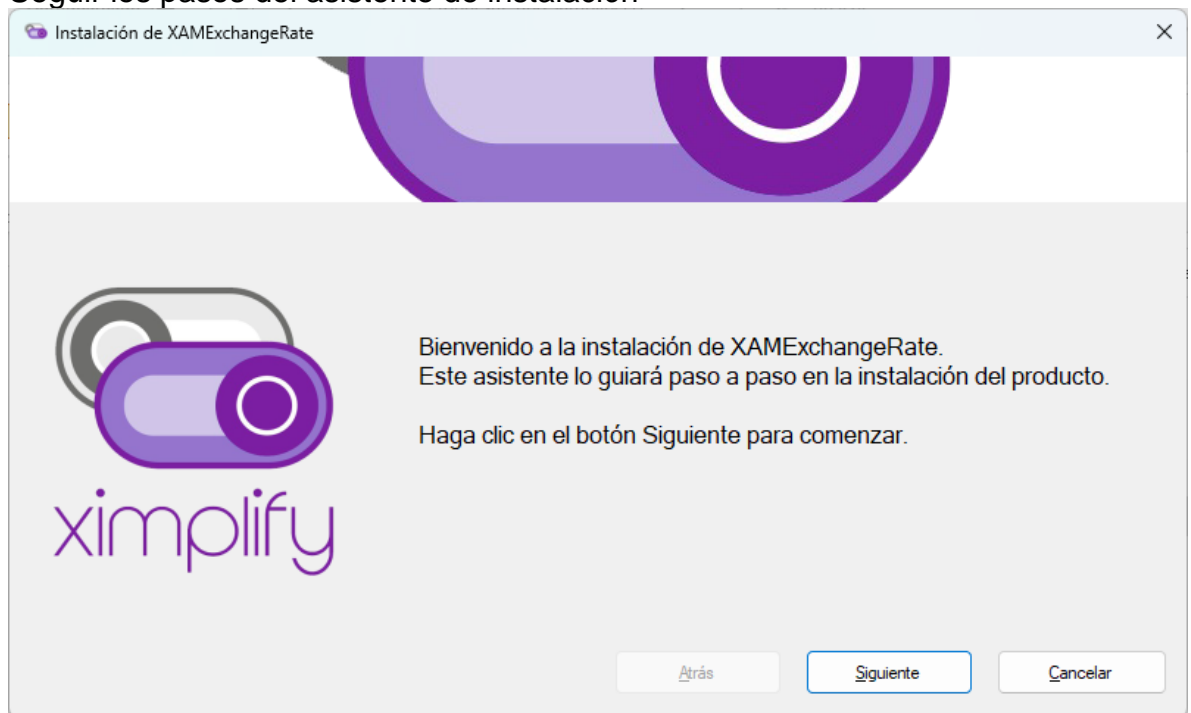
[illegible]

Instalación de XAMExchangeRate

ximplify

Bienvenido a la instalación de XAMExchangeRate.
Este asistente lo guiará paso a paso en la instalación del producto.

Haga clic en el botón Siguiente para comenzar.

Atrás

Siguiente

Cancelar